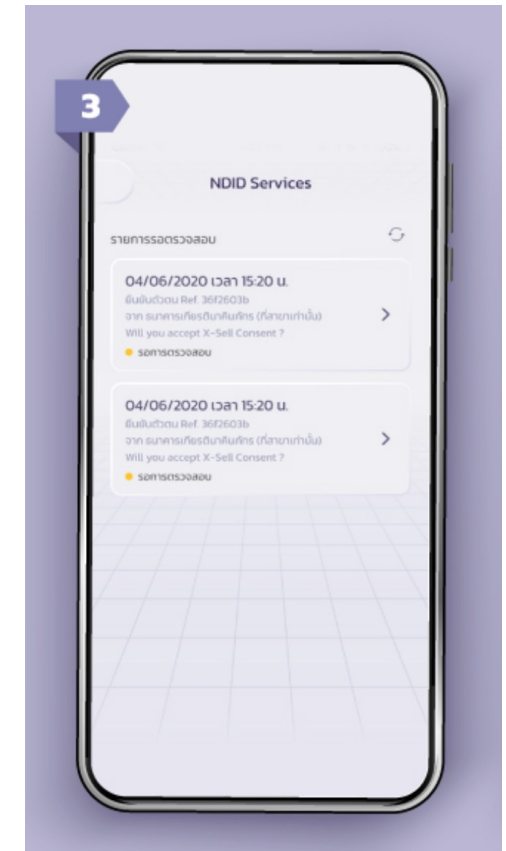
3

NDID Services

รายการรอตรวจสอบ

04/06/2020 เวลา 15:20 น.
ยืนยันตัวตน Ref. 36f2603b
จาก ธนาคารเกียรตินาคินภัทร (ที่สาขาเท่านั้น)
Will you accept X-Sell Consent ?
รอการตรวจสอบ

04/06/2020 เวลา 15:20 น.
ยืนยันตัวตน Ref. 36f2603b
จาก ธนาคารเกียรตินาคินภัทร (ที่สาขาเท่านั้น)
Will you accept X-Sell Consent ?
รอการตรวจสอบ